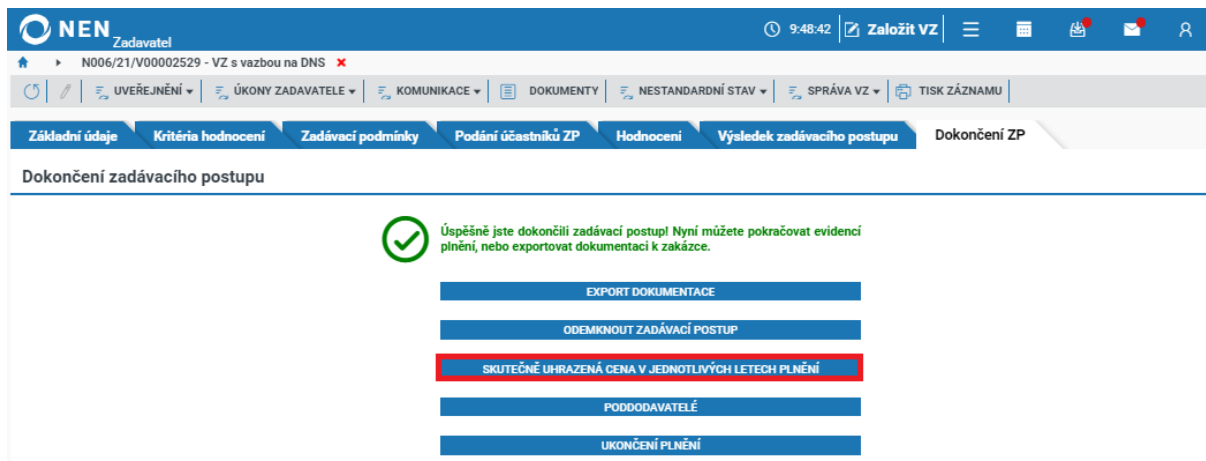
NEN Zadavatel

9:48:42 Založit VZ

N006/21/V00002529 - VZ s vazbou na DNS ×

UVEŘEJNĚNÍ ▾ | ÚKONY ZADAVATELE ▾ | KOMUNIKACE ▾ | DOKUMENTY | NESTANDARDNÍ STAV ▾ | SPRÁVA VZ ▾ | TISK ZÁZNAMU

Základní údaje | Kritéria hodnocení | Zadávací podmínky | Podání účastníků ZP | Hodnocení | Výsledek zadávacího postupu | Dokončení ZP

Dokončení zadávacího postupu

Úspěšně jste dokončili zadávací postup! Nyní můžete pokračovat evidencí plnění, nebo exportovat dokumentaci k zakázce.

EXPORT DOKUMENTACE

ODEMKNOUT ZADÁVACÍ POSTUP

SKUTEČNĚ UHRAZENÁ CENA V JEDNOTLIVÝCH LETECH PLNĚNÍ

PODDODAVATELÉ

UKONČENÍ PLNĚNÍ